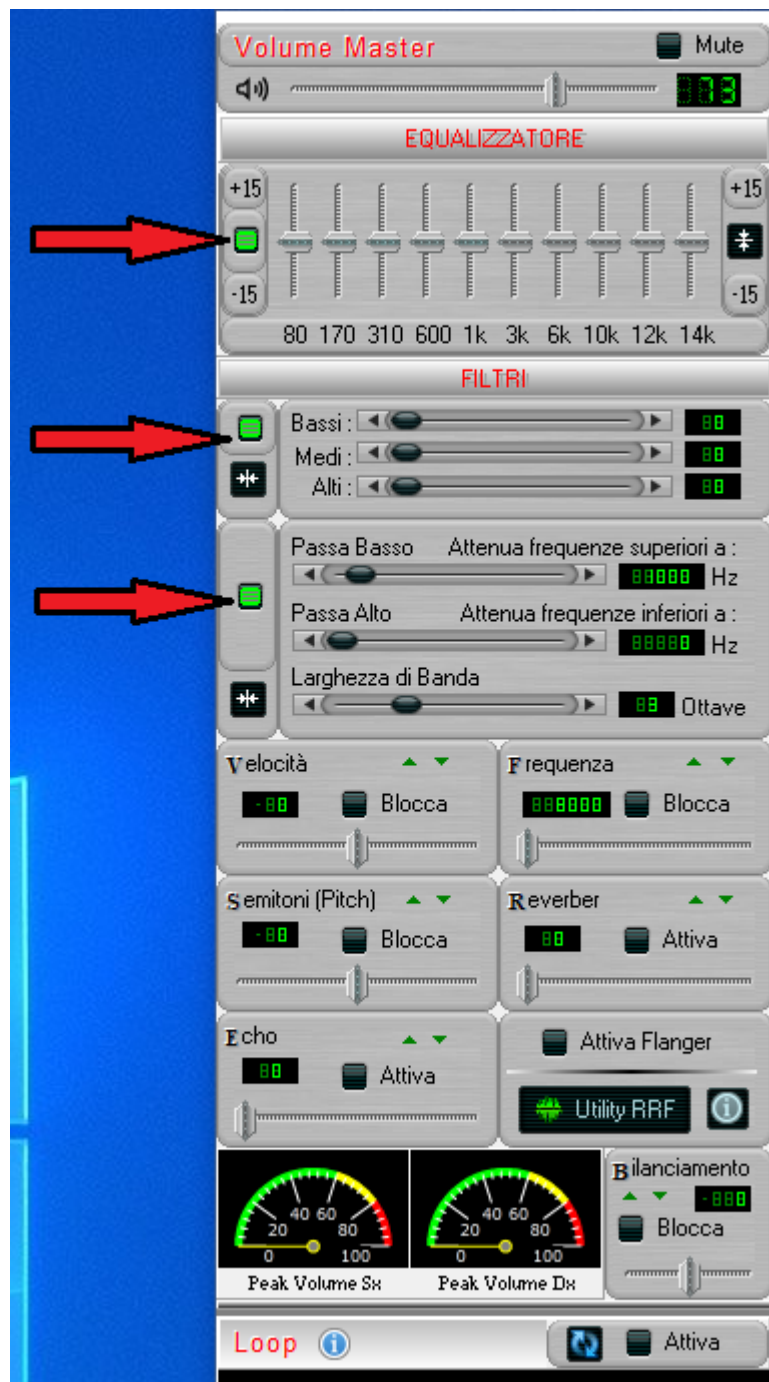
Volume Master
Mute
103

EQUALIZZATORE

+15
-15
+15
-15
80 170 310 600 1k 3k 6k 10k 12k 14k

FILTRI

Bassi : 00
Medi : 00
Alti : 00

Passa Basso Attenua frequenze superiori a :
Hz
Passa Alto Attenua frequenze inferiori a :
Hz
Larghezza di Banda
03 Ottave

Velocità
-00
Blocca

Frequenza
Blocca

Semitoni (Pitch)
-00
Blocca

Reverber
00
Attiva

Echo
00
Attiva

Attiva Flanger
Utility RRF

Bilanciamento
-000
Blocca

20 40 60 80 0 100
Peak Volume Sx
20 40 60 80 0 100
Peak Volume Dx

Loop
Attiva